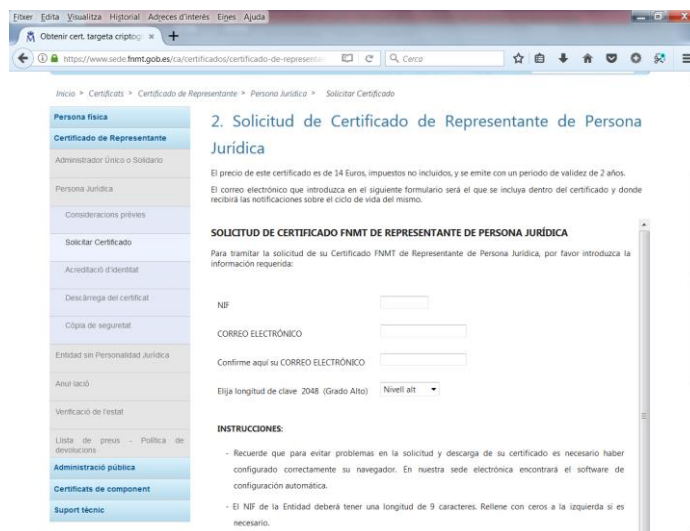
Fitxer Edita Visualitza Historial Adreces d'interès Eines Ajuda

Obtenir cert. targeta criptog ×

https://www.sede.fnmt.gob.es/ca/certificados/certificado-de-representa

Cerca

Inicio > Certificats > Certificado de Representante > Persona Jurídica > Solicitar Certificado

Persona física
Certificado de Representante
Administrador Único o Solidario
Persona Jurídica
Consideracions prèvies
Solicitar Certificado
Acreditació d'identitat
Descàrrega del certificat
Còpia de seguretat
Entidad sin Personalidad Jurídica
Anul·lació
Verificació de l'estat
Llista de preus - Política de devolucions
Administració pública
Certificats de component
Suport tècnic

2. Solicitud de Certificado de Representante de Persona Jurídica

El precio de este certificado es de 14 Euros, impuestos no incluidos, y se emite con un periodo de validez de 2 años.

El correo electrónico que introduzca en el siguiente formulario será el que se incluya dentro del certificado y donde recibirá las notificaciones sobre el ciclo de vida del mismo.

SOLICITUD DE CERTIFICADO FNMT DE REPRESENTANTE DE PERSONA JURÍDICA

Para tramitar la solicitud de su Certificado FNMT de Representante de Persona Jurídica, por favor introduzca la información requerida:

NIF

CORREO ELECTRÓNICO

Confirme aquí su CORREO ELECTRÓNICO

Elija longitud de clave 2048 (Grado Alto) Nivell alt

INSTRUCCIONES:

- Recuerde que para evitar problemas en la solicitud y descarga de su certificado es necesario haber configurado correctamente su navegador. En nuestra sede electrónica encontrará el software de configuración automática.

- El NIF de la Entidad deberá tener una longitud de 9 caracteres. Rellene con ceros a la izquierda si es necesario.